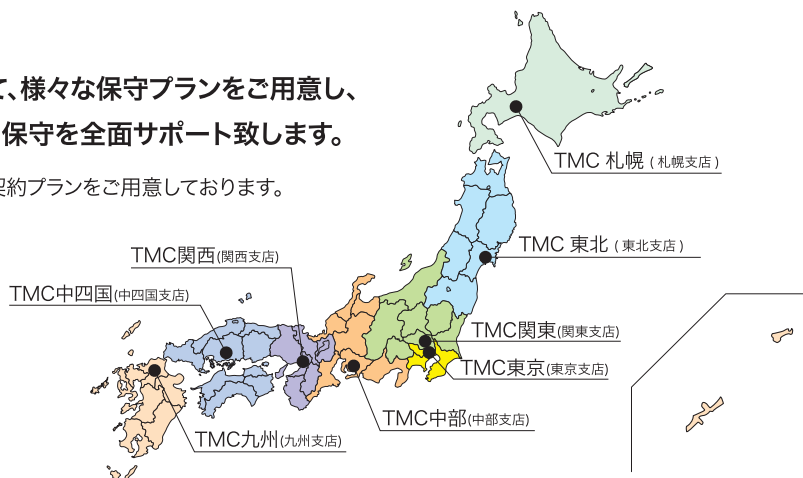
て、様々な保守プランをご用意し、
保守を全面サポート致します。
契約プランをご用意しております。

TMC 札幌 ( 札幌支店 )
TMC 東北 ( 東北支店 )
TMC関西(関西支店)
TMC中四国(中四国支店)
TMC関東(関東支店)
TMC東京(東京支店)
TMC中部(中部支店)
TMC九州(九州支店)